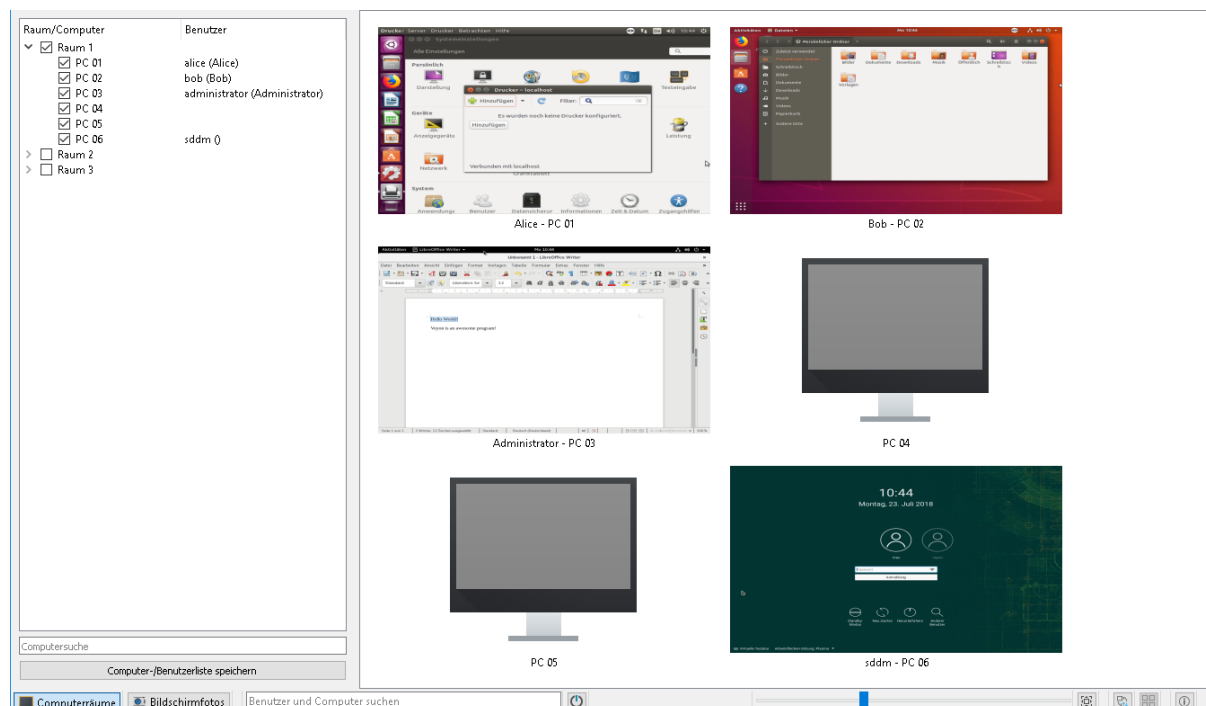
| Raum/Computer | Benutzer |
|---|---|
| Raum 1 | |
| PC 01 | alice (Alice) |
| PC 02 | bob (Bob) |
| PC 03 | administrator (Administrator) |
| PC 04 | |
| PC 05 | |
| PC 06 | sddm () |
| Raum 2 | |
| Raum 3 | |

Computersuche

Computer-/Benutzerliste speichern

Systemeinstellungen
Alle Einstellungen
Persönlich
Darstellung
Geräte
Anzeigegeräte
Netzwerk
System
Drucker - localhost
Hinzufügen
Filter:
Es wurden noch keine Drucker konfiguriert.
Hinzufügen
Verbunden mit localhost
Texteingabe
Leistung
Anwendungen
Benutzer
Datenschutz
Informationen
Zeit & Datum
Zugangshilfen

Alice - PC 01

Persönlicher Ordner
Zuletzt verwendet
Persönlicher Ordner
Schreibtisch
Bilder
Dokumente
Downloads
Musik
Videos
Papierkorb
Andere Orte
Bilder
Dokumente
Downloads
Musik
Öffentlich
Schreibtisch
Videos
Vorlagen

Bob - PC 02

Unbenannt 1 - LibreOffice Writer
Hello World!
Veyon is an awesome program!

Administrator - PC 03

PC 04

PC 05

10:44
Montag, 23. Juli 2018
Anmeldung

sddm - PC 06

Computerräume
Bildschirmfotos
Benutzer und Computer suchen